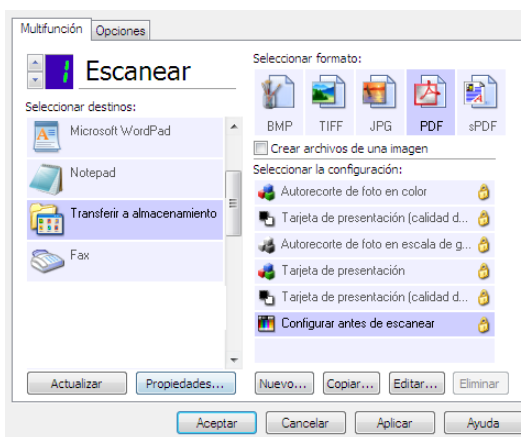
Multifunción Opciones

1 Escanear

Seleccionar destinos:

Microsoft WordPad

Notepad

Transferir a almacenamiento

Fax

Seleccionar formato:

BMP TIFF JPG PDF sPDF

Crear archivos de una imagen

Seleccionar la configuración:

Autorecorte de foto en color

Tarjeta de presentación (calidad d...

Autorecorte de foto en escala de g...

Tarjeta de presentación

Tarjeta de presentación (calidad d...

Configurar antes de escanear

Actualizar Propiedades...

Nuevo... Copiar... Editar... Eliminar

Aceptar Cancelar Aplicar Ayuda